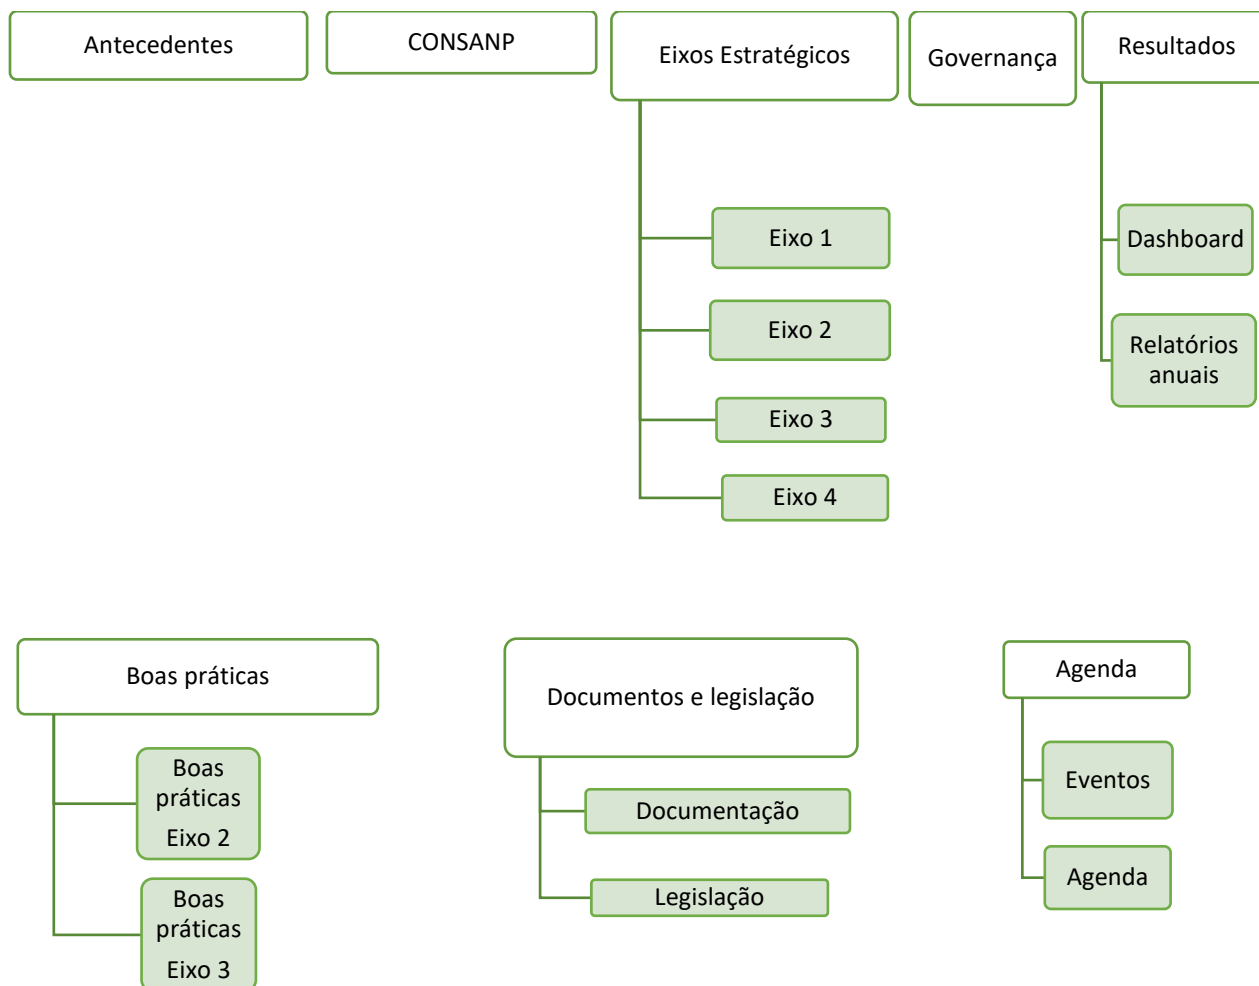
Antecedentes

CONSANP

Eixos Estratégicos

Eixo 1

Eixo 2

Eixo 3

Eixo 4

Governança

Resultados

Dashboard

Relatórios anuais

Boas práticas

Boas práticas Eixo 2

Boas práticas Eixo 3

Documentos e legislação

Documentação

Legislação

Agenda

Eventos

Agenda